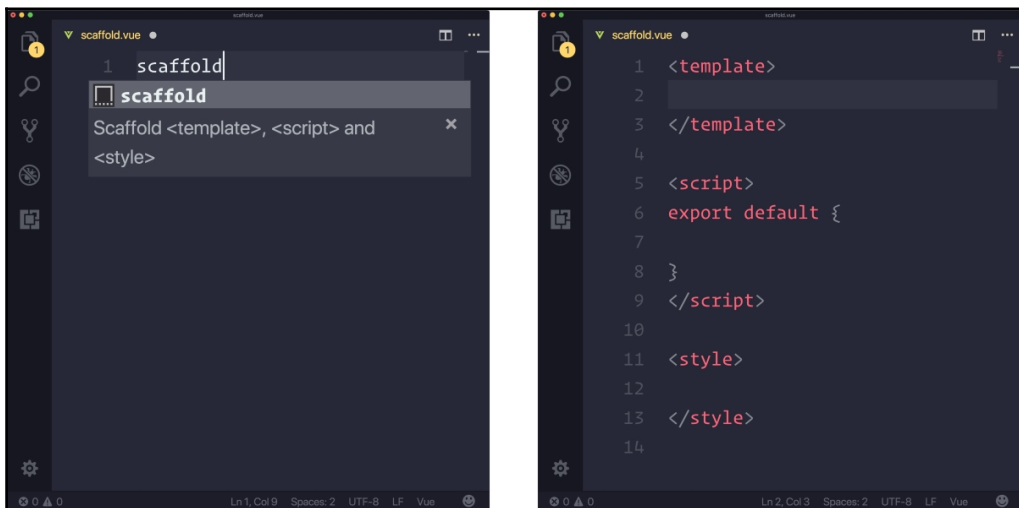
scaffold.vue

scaffold.vue ●

1 scaffold

scaffold

Scaffold <template>, <script> and <style>

×

⊗ 0 ⚠ 0 Ln 1, Col 9 Spaces: 2 UTF-8 LF Vue

scaffold.vue

scaffold.vue ●

1 <template>
2
3 </template>
4
5 <script>
6 export default {
7
8 }
9 </script>
10
11 <style>
12
13 </style>
14

⊗ 0 ⚠ 0 Ln 2, Col 3 Spaces: 2 UTF-8 LF Vue